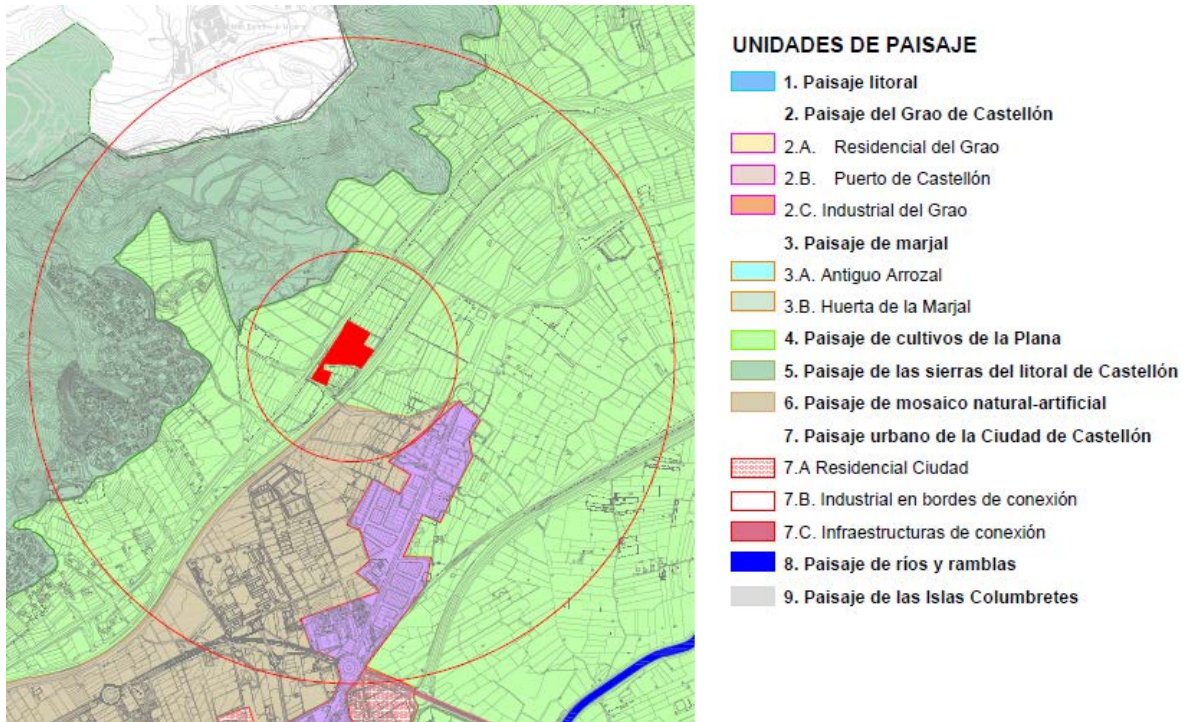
UNIDADES DE PAISAJE

1. Paisaje litoral

2. Paisaje del Grao de Castellón

2.A. Residencial del Grao

2.B. Puerto de Castellón

2.C. Industrial del Grao

3. Paisaje de marjal

3.A. Antiguo Arrozal

3.B. Huerta de la Marjal

4. Paisaje de cultivos de la Plana

5. Paisaje de las sierras del litoral de Castellón

6. Paisaje de mosaico natural-artificial

7. Paisaje urbano de la Ciudad de Castellón

7.A Residencial Ciudad

7.B. Industrial en bordes de conexión

7.C. Infraestructuras de conexión

8. Paisaje de ríos y ramblas

9. Paisaje de las Islas Columbretes